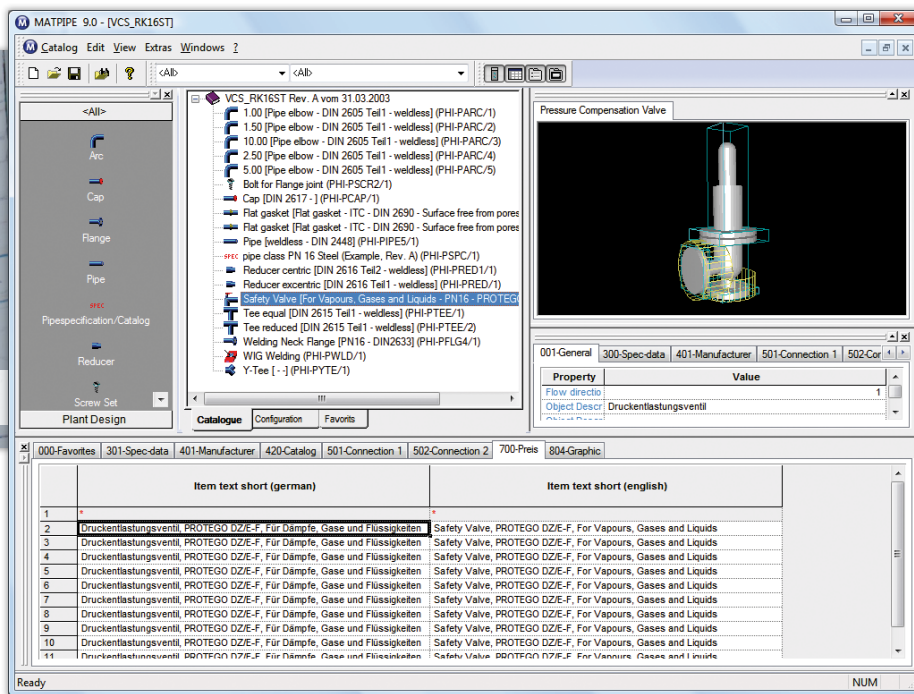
MATPIPE 9.0 - [VCS_RK16ST]

Catalog Edit View Extras Windows ?

<All> <All>

<All>

Arc

Cap

Flange

Pipe

SPEC

Pipespecification/Catalog

Reducer

Screw Set

Plant Design

VCS_RK16ST Rev. A vom 31.03.2003
1.00 [Pipe elbow - DIN 2605 Teil1 - weldless] (PHI-PARC/1)
1.50 [Pipe elbow - DIN 2605 Teil1 - weldless] (PHI-PARC/2)
10.00 [Pipe elbow - DIN 2605 Teil1 - weldless] (PHI-PARC/3)
2.50 [Pipe elbow - DIN 2605 Teil1 - weldless] (PHI-PARC/4)
5.00 [Pipe elbow - DIN 2605 Teil1 - weldless] (PHI-PARC/5)
Bolt for Flange joint (PHI-PSCR2/1)
Cap [DIN 2617 - ] (PHI-PCAP/1)
Flat gasket [Flat gasket - ITC - DIN 2690 - Surface free from pores
Flat gasket [Flat gasket - ITC - DIN 2690 - Surface free from pores
Pipe [weldless - DIN 2448] (PHI-PIPE5/1)
SPEC pipe class PN 16 Steel (Example, Rev. A) (PHI-PSPC/1)
Reducer centric [DIN 2616 Teil2 - weldless] (PHI-PRED1/1)
Reducer excentric [DIN 2616 Teil1 - weldless] (PHI-PRED/1)
Safety Valve [For Vapours, Gases and Liquids - PN16 - PROTEGO
Tee equal [DIN 2615 Teil1 - weldless] (PHI-PTEE/1)
Tee reduced [DIN 2615 Teil1 - weldless] (PHI-PTEE/2)
Welding Neck Flange [PN16 - DIN2633] (PHI-PFLG4/1)
WIG Welding (PHI-PWLD/1)
Y-Tee [ - -] (PHI-PYTE/1)

Catalogue Configuration Favorits

Pressure Compensation Valve

001-General 300-Spec-data 401-Manufacturer 501-Connection 1 502-Cor

| Property | Value |
|---|---|
| Flow directio | 1 |
| Object Descr | Druckentlastungsventil |

000-Favorites 301-Spec-data 401-Manufacturer 420-Catalog 501-Connection 1 502-Connection 2 700-Preis 804-Graphic

| | Item text short (german) | Item text short (english) |
|---|---|---|
| 1 | * | * |
| 2 | Druckentlastungsventil, PROTEGO DZ/E-F, Für Dämpfe, Gase und Flüssigkeiten | Safety Valve, PROTEGO DZ/E-F, For Vapours, Gases and Liquids |
| 3 | Druckentlastungsventil, PROTEGO DZ/E-F, Für Dämpfe, Gase und Flüssigkeiten | Safety Valve, PROTEGO DZ/E-F, For Vapours, Gases and Liquids |
| 4 | Druckentlastungsventil, PROTEGO DZ/E-F, Für Dämpfe, Gase und Flüssigkeiten | Safety Valve, PROTEGO DZ/E-F, For Vapours, Gases and Liquids |
| 5 | Druckentlastungsventil, PROTEGO DZ/E-F, Für Dämpfe, Gase und Flüssigkeiten | Safety Valve, PROTEGO DZ/E-F, For Vapours, Gases and Liquids |
| 6 | Druckentlastungsventil, PROTEGO DZ/E-F, Für Dämpfe, Gase und Flüssigkeiten | Safety Valve, PROTEGO DZ/E-F, For Vapours, Gases and Liquids |
| 7 | Druckentlastungsventil, PROTEGO DZ/E-F, Für Dämpfe, Gase und Flüssigkeiten | Safety Valve, PROTEGO DZ/E-F, For Vapours, Gases and Liquids |
| 8 | Druckentlastungsventil, PROTEGO DZ/E-F, Für Dämpfe, Gase und Flüssigkeiten | Safety Valve, PROTEGO DZ/E-F, For Vapours, Gases and Liquids |
| 9 | Druckentlastungsventil, PROTEGO DZ/E-F, Für Dämpfe, Gase und Flüssigkeiten | Safety Valve, PROTEGO DZ/E-F, For Vapours, Gases and Liquids |
| 10 | Druckentlastungsventil, PROTEGO DZ/E-F, Für Dämpfe, Gase und Flüssigkeiten | Safety Valve, PROTEGO DZ/E-F, For Vapours, Gases and Liquids |
| 11 | Druckentlastungsventil, PROTEGO DZ/E-F, Für Dämpfe, Gase und Flüssigkeiten | Safety Valve, PROTEGO DZ/E-F, For Vapours, Gases and Liquids |

Ready NUM